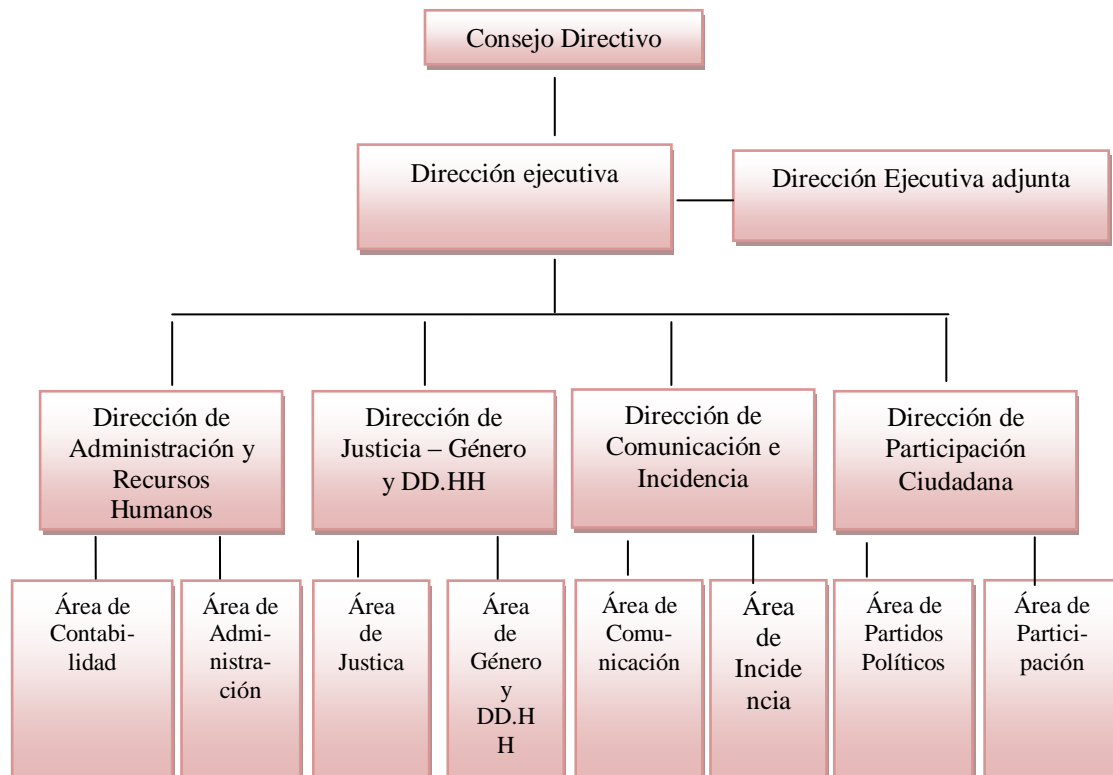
Consejo Directivo

Dirección ejecutiva

Dirección Ejecutiva adjunta

Dirección de Administración y Recursos Humanos

Dirección de Justicia – Género y DD.HH

Dirección de Comunicación e Incidencia

Dirección de Participación Ciudadana

Área de Contabilidad

Área de Administración

Área de Justica

Área de Género y DD.HH

Área de Comunicación

Área de Incidencia

Área de Partidos Políticos

Área de Participación